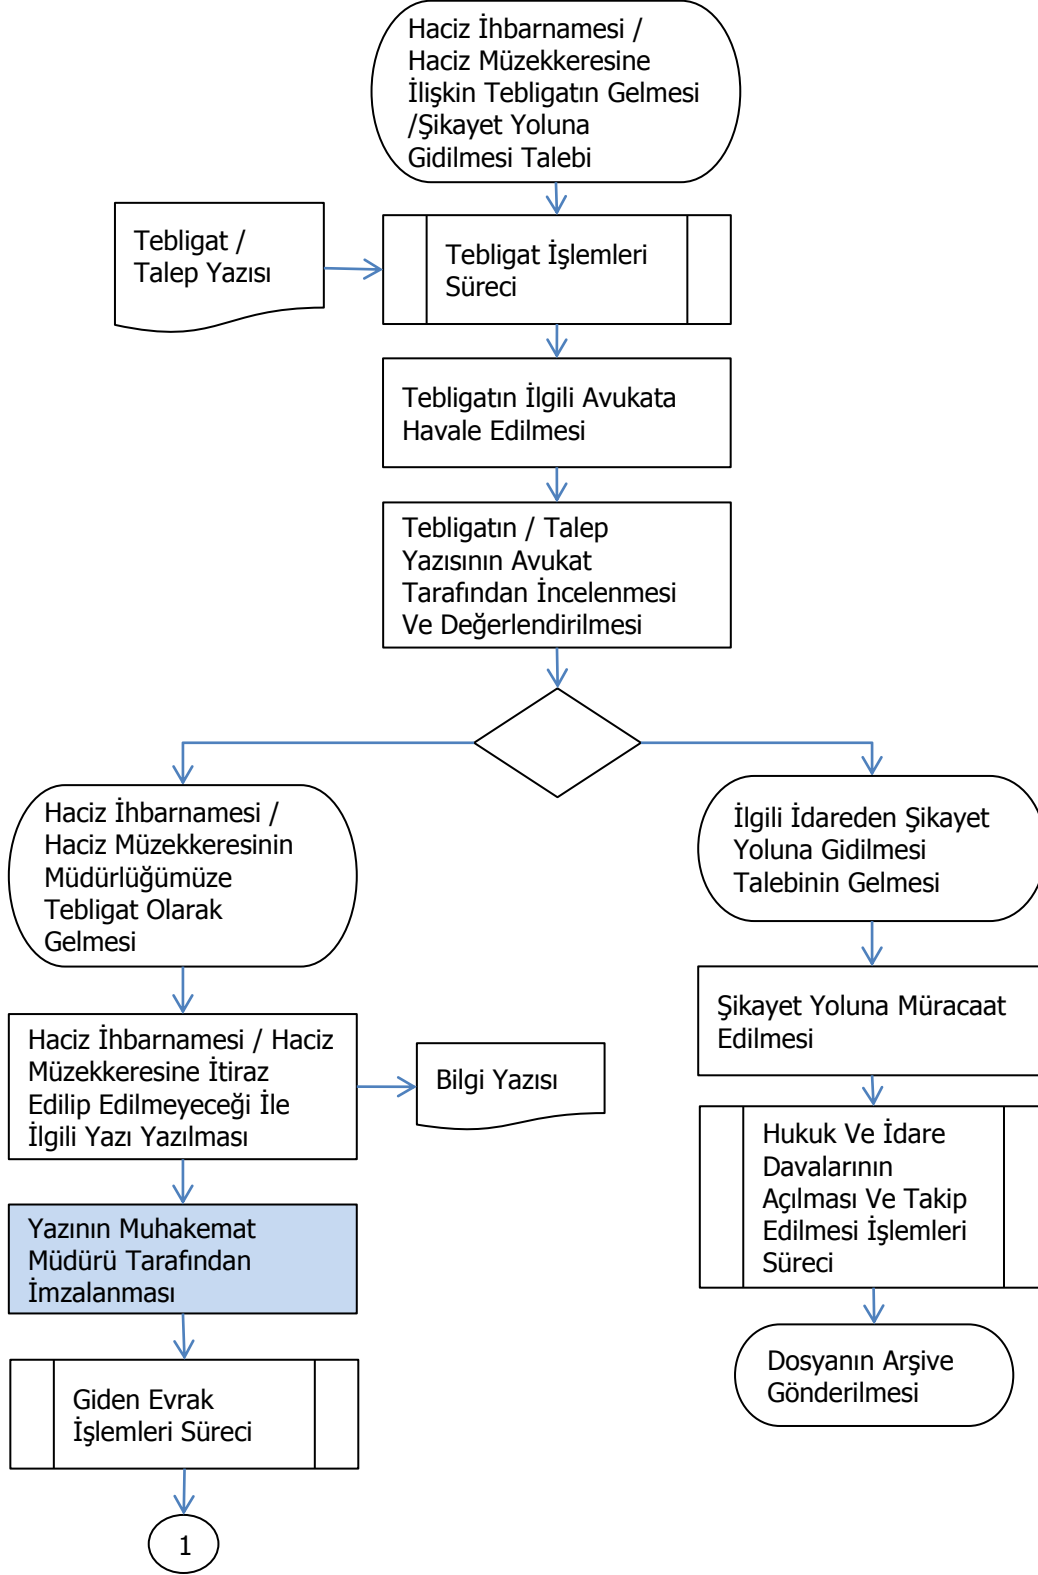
Haciz İhbarnamesi / Haciz Müzekkeresine İlişkin Tebligatın Gelmesi /Şikayet Yoluna Gidilmesi Talebi

Tebligat / Talep Yazısı

Tebligat İşlemleri Süreci

Tebligatın İlgili Avukata Havale Edilmesi

Tebligatın / Talep Yazısının Avukat Tarafından İncelenmesi Ve Değerlendirilmesi

Haciz İhbarnamesi / Haciz Müzekkeresinin Müdürlüğümüze Tebligat Olarak Gelmesi

Haciz İhbarnamesi / Haciz Müzekkeresine İtiraz Edilip Edilmeyeceği İle İlgili Yazı Yazılması

Bilgi Yazısı

Yazının Muhakemat Müdürü Tarafından İmzalanması

Giden Evrak İşlemleri Süreci

1

İlgili İdareden Şikayet Yoluna Gidilmesi Talebinin Gelmesi

Şikayet Yoluna Müracaat Edilmesi

Hukuk Ve İdare Davalarının Açılması Ve Takip Edilmesi İşlemleri Süreci

Dosyanın Arşive Gönderilmesi